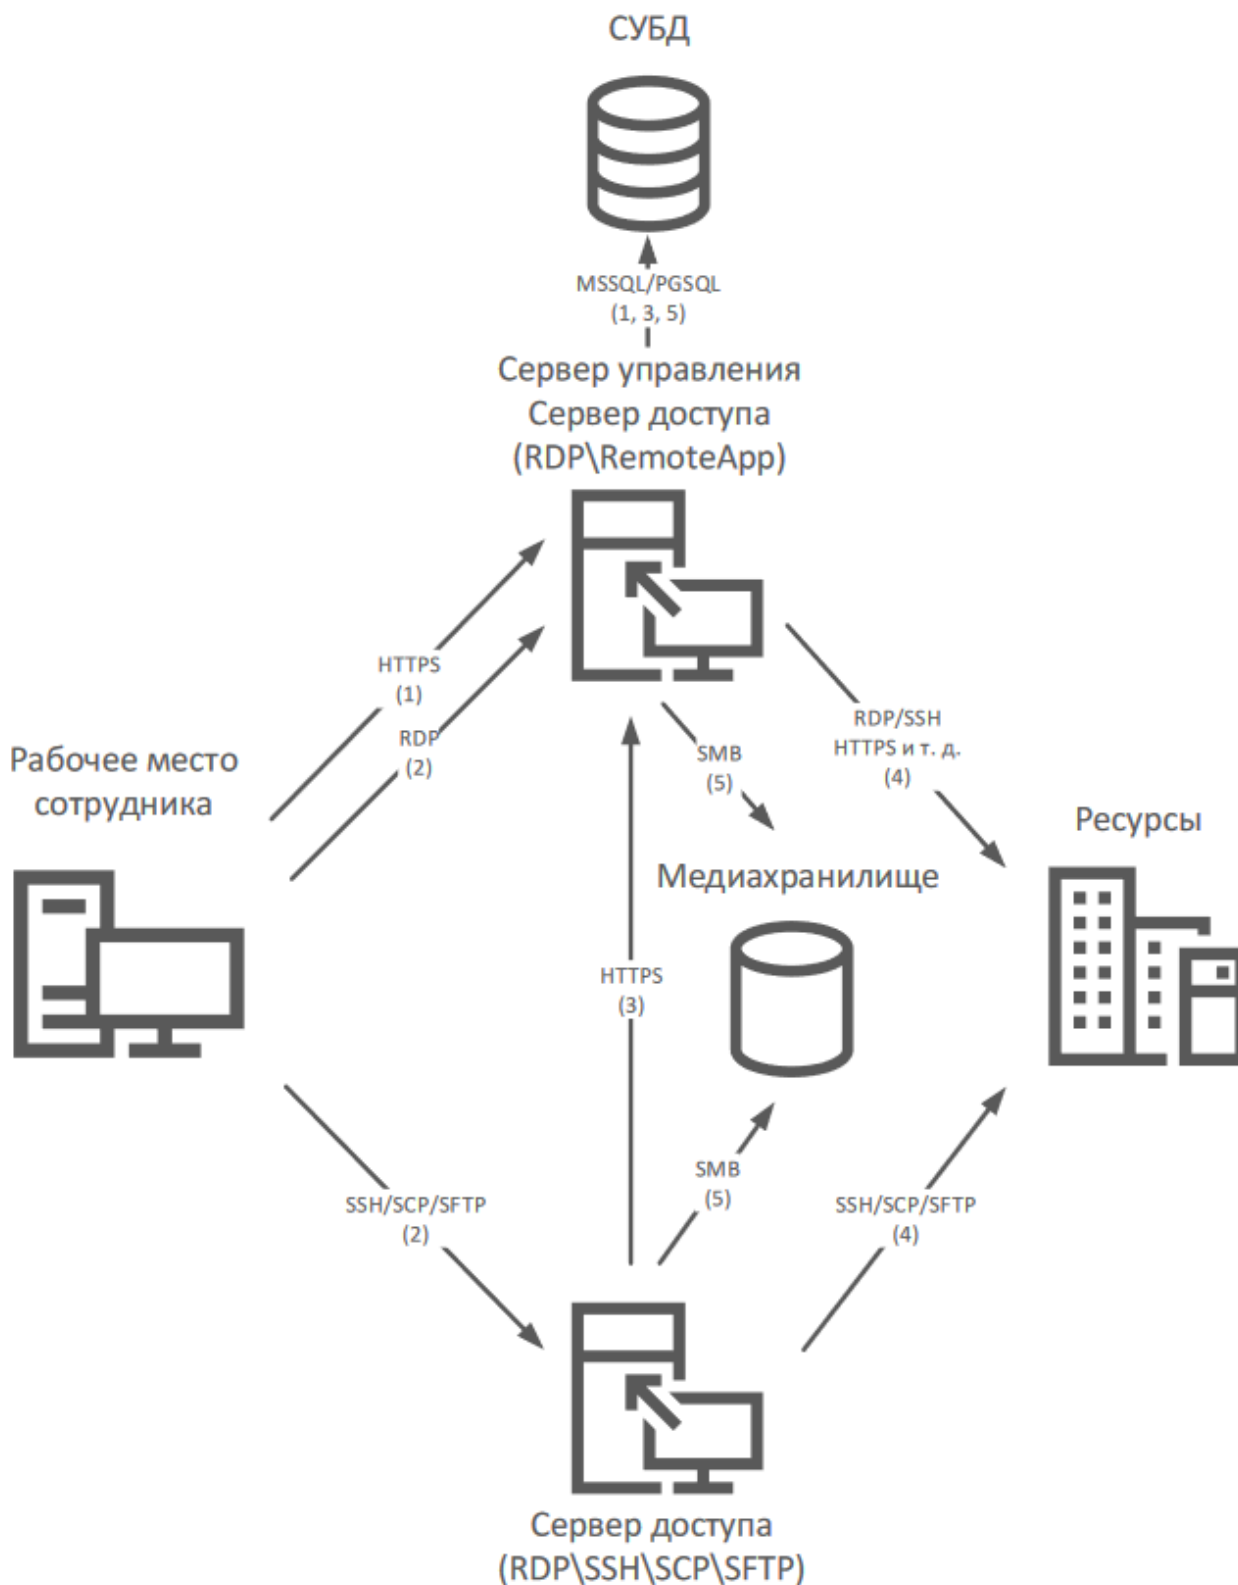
СУБД

MSSQL/PGSQL
(1, 3, 5)

Сервер управления
Сервер доступа
(RDP\RemoteApp)

HTTPS
(1)

RDP
(2)

Рабочее место сотрудника

SMB
(5)

RDP/SSH
HTTPS и т. д.
(4)

Ресурсы

Медиахранилище

HTTPS
(3)

SMB
(5)

SSH/SCP/SFTP
(2)

SSH/SCP/SFTP
(4)

Сервер доступа
(RDP\SSH\SCP\SFTP)